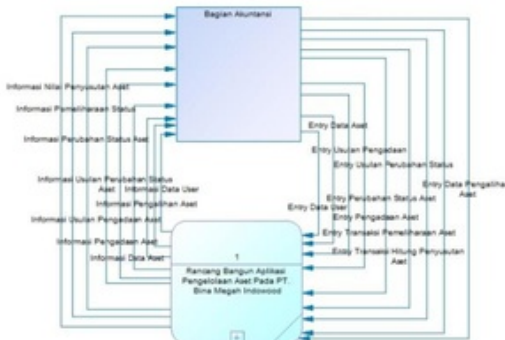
Bagian Akuntansi

Informasi Nilai Penyusutan Aset
Informasi Pemeliharaan Status
Informasi Perubahan Status Aset
Informasi Usulan Perubahan Status Aset
Informasi Data User
Informasi Pengalihan Aset
Informasi Usulan Pengadaan Aset
Informasi Pengadaan Aset
Informasi Data Aset

Entry Data Aset
Entry Usulan Pengadaan
Entry Usulan Perubahan Status
Entry Data Pengalihan Aset
Entry Perubahan Status Aset
Entry Data User
Entry Pengadaan Aset
Entry Transaksi Pemeliharaan Aset
Entry Transaksi Hitung Penyusutan Aset

1
Rancang Bangun Aplikasi Pengelolaan Aset Pada PT. Bina Megah Indowood